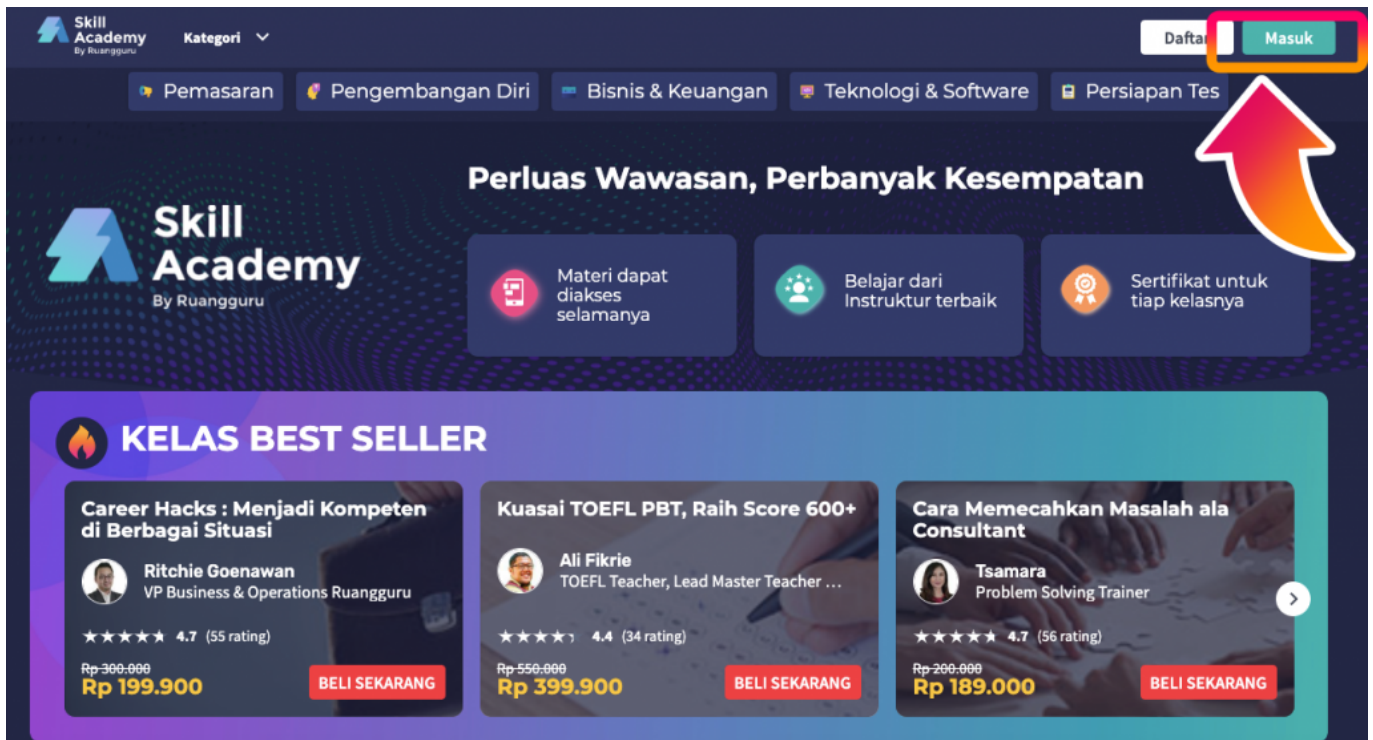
Skill Academy By Ruangguru

Kategori

Daftar

Masuk

Pemasaran

Pengembangan Diri

Bisnis & Keuangan

Teknologi & Software

Persiapan Tes

Perluas Wawasan, Perbanyak Kesempatan

Skill Academy By Ruangguru

Materi dapat diakses selamanya

Belajar dari Instruktur terbaik

Sertifikat untuk tiap kelasnya

KELAS BEST SELLER

Career Hacks : Menjadi Kompeten di Berbagai Situasi

Ritchie Goenawan
VP Business & Operations Ruangguru

4.7 (55 rating)

Rp 300.000
Rp 199.900

BELI SEKARANG

Kuasai TOEFL PBT, Raih Score 600+

Ali Fikrie
TOEFL Teacher, Lead Master Teacher ...

4.4 (34 rating)

Rp 550.000
Rp 399.900

BELI SEKARANG

Cara Memecahkan Masalah ala Consultant

Tsamara
Problem Solving Trainer

4.7 (56 rating)

Rp 200.000
Rp 189.000

BELI SEKARANG